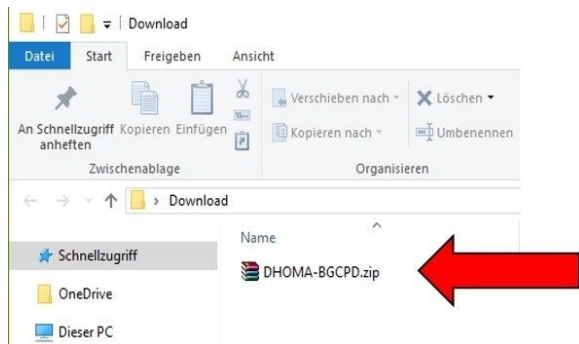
Download

Datei Start Freigeben Ansicht

An Schnellzugriff anheften Kopieren Einfügen

Zwischenablage

Verschieben nach ▾ Löschen ▾

Kopieren nach ▾ Umbenennen

Organisieren

› Download

Name

Schnellzugriff

DHOMA-BGCPD.zip

OneDrive

Dieser PC